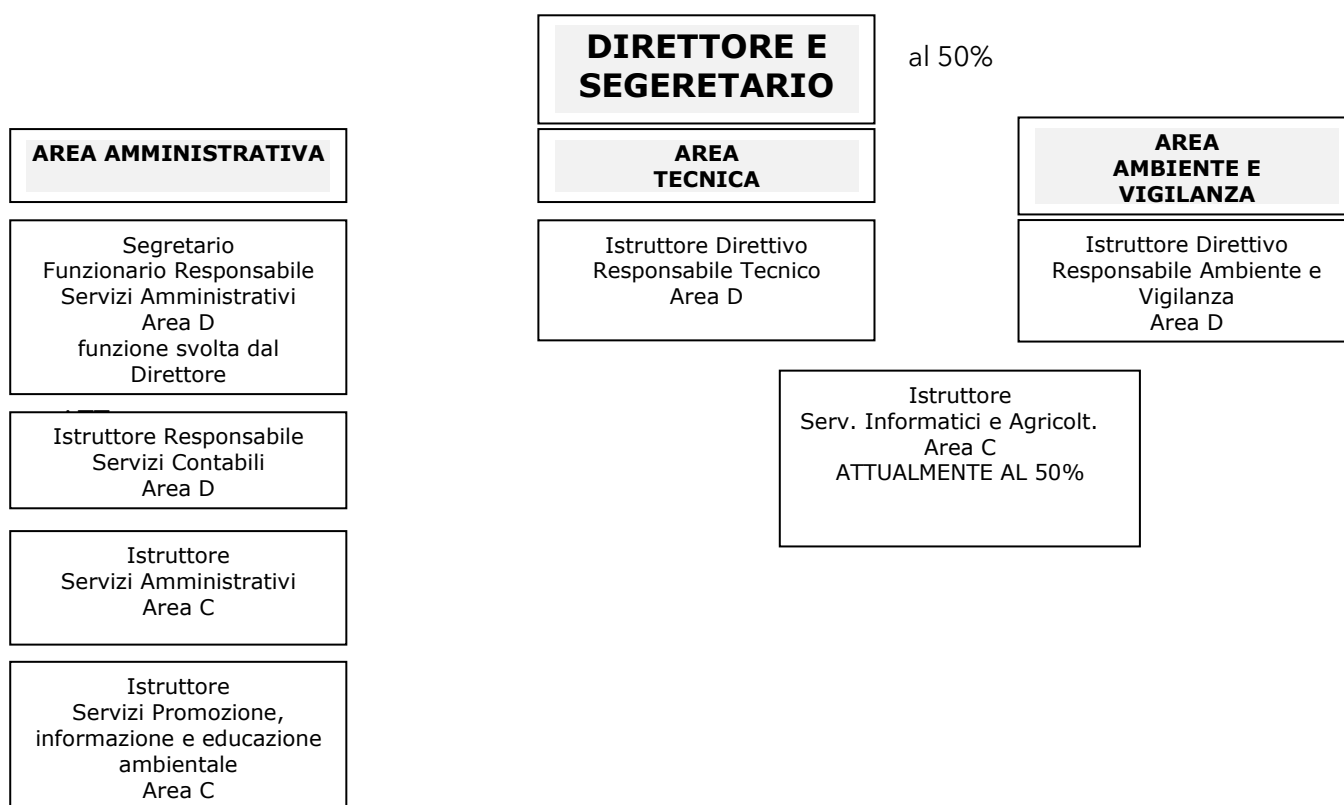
DIRETTORE E SEGERETARIO

al 50%

AREA AMMINISTRATIVA

AREA TECNICA

AREA AMBIENTE E VIGILANZA

Segretario
Funzionario Responsabile
Servizi Amministrativi
Area D
funzione svolta dal
Direttore

Istruttore Direttivo
Responsabile Tecnico
Area D

Istruttore Direttivo
Responsabile Ambiente e
Vigilanza
Area D

Istruttore
Serv. Informatici e Agricolt.
Area C
ATTUALMENTE AL 50%

Istruttore Responsabile
Servizi Contabili
Area D

Istruttore
Servizi Amministrativi
Area C

Istruttore
Servizi Promozione,
informazione e educazione
ambientale
Area C